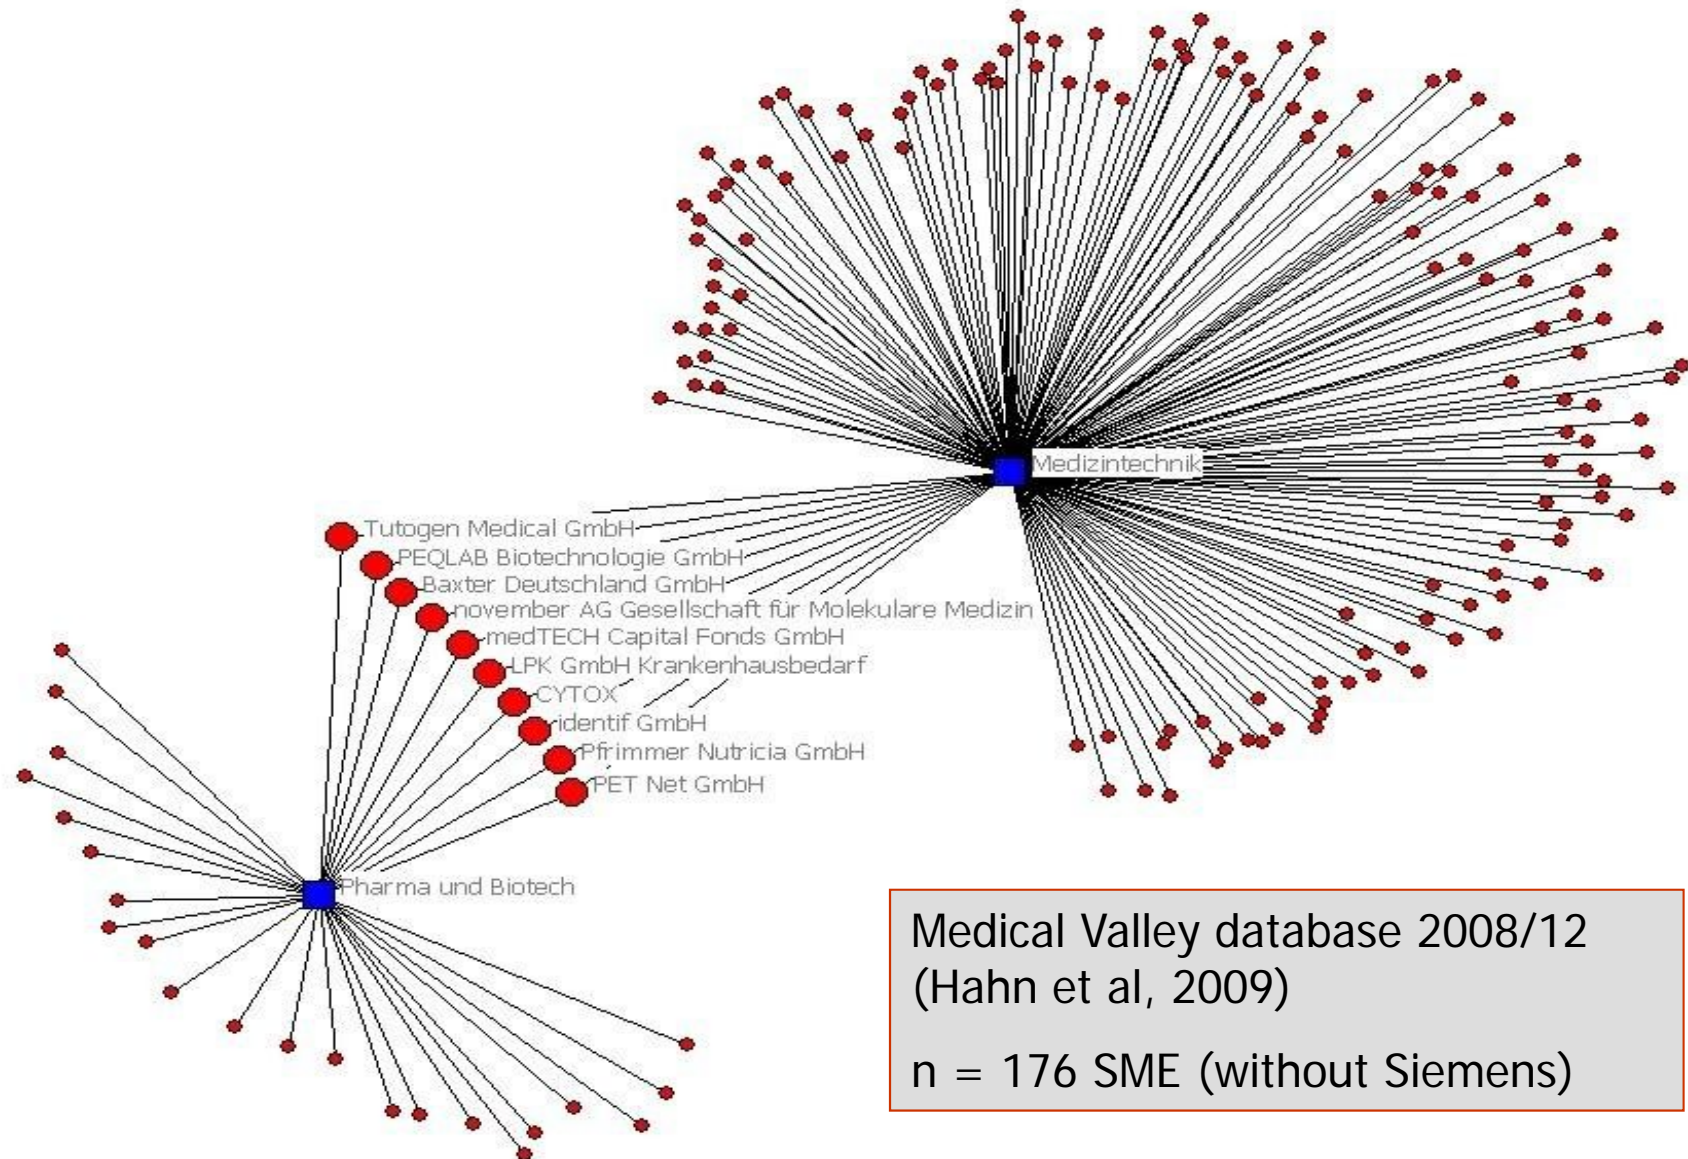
Medizintechnik

Tutogen Medical GmbH
PEQLAB Biotechnologie GmbH
Baxter Deutschland GmbH
november AG Gesellschaft für Molekulare Medizin
medTECH Capital Fonds GmbH
LPK GmbH Krankenhausbedarf
CYTOX
identif GmbH
Pfrimmer Nutricia GmbH
PET Net GmbH

Pharma und Biotech

Medical Valley database 2008/12 (Hahn et al, 2009)

n = 176 SME (without Siemens)